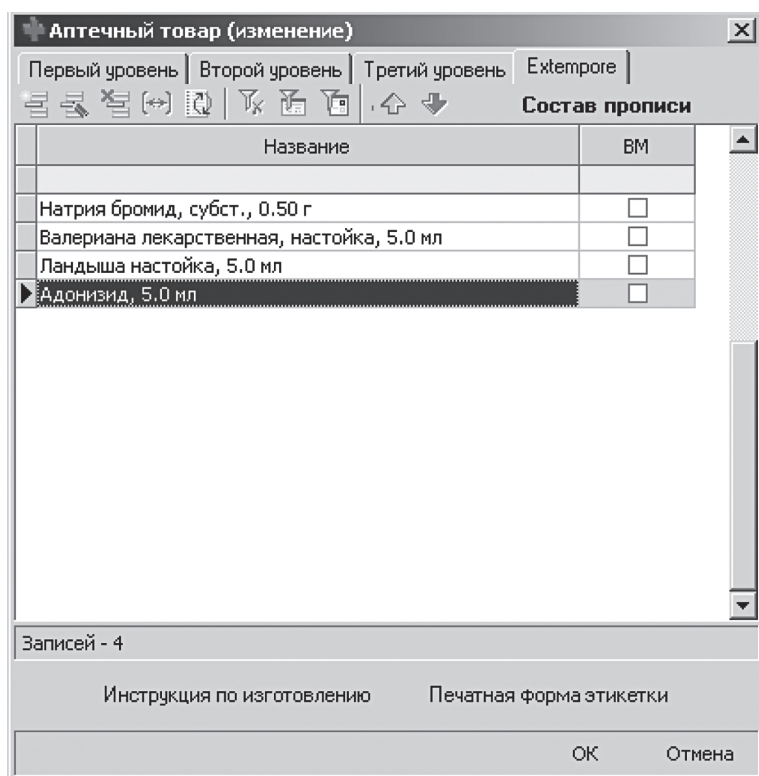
Аптечный товар (изменение)

Первый уровень | Второй уровень | Третий уровень | Extempore

Состав прописи

| Название | ВМ |
|---|---|
| | |
| Натрия бромид, субст., 0.50 г | ☐ |
| Валериана лекарственная, настойка, 5.0 мл | ☐ |
| Ландыша настойка, 5.0 мл | ☐ |
| Адонизид, 5.0 мл | ☐ |

Записей - 4

Инструкция по изготовлению

Печатная форма этикетки

OK

Отмена